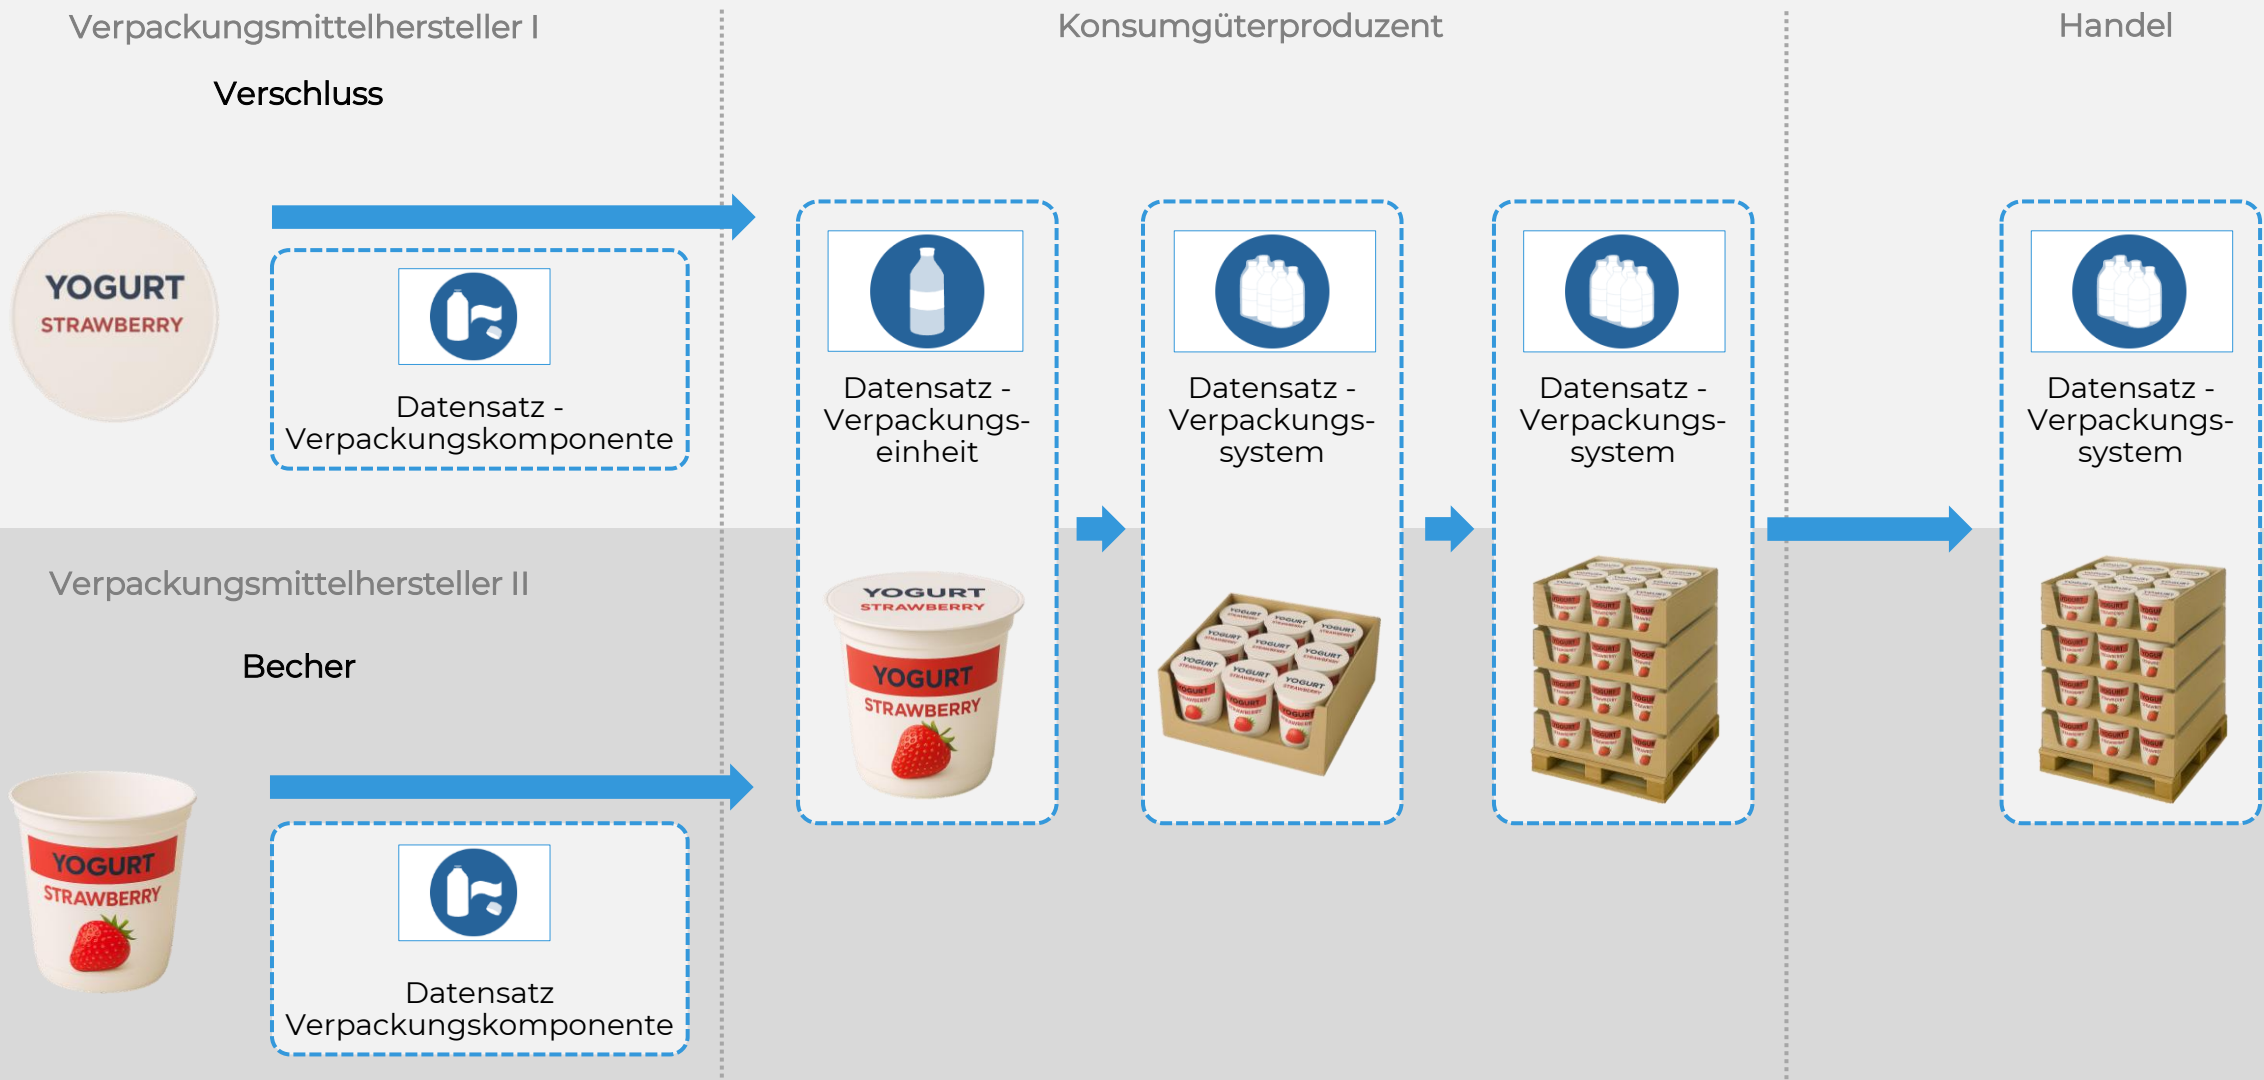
Verpackungsmittelhersteller I

Konsumgüterproduzent

Handel

Verschluss

YOGURT
STRAWBERRY

Datensatz - Verpackungskomponente

Datensatz - Verpackungseinheit

Datensatz - Verpackungssystem

Datensatz - Verpackungssystem

Datensatz - Verpackungssystem

Verpackungsmittelhersteller II

Becher

YOGURT
STRAWBERRY

YOGURT
STRAWBERRY

YOGURT
STRAWBERRY

Datensatz Verpackungskomponente